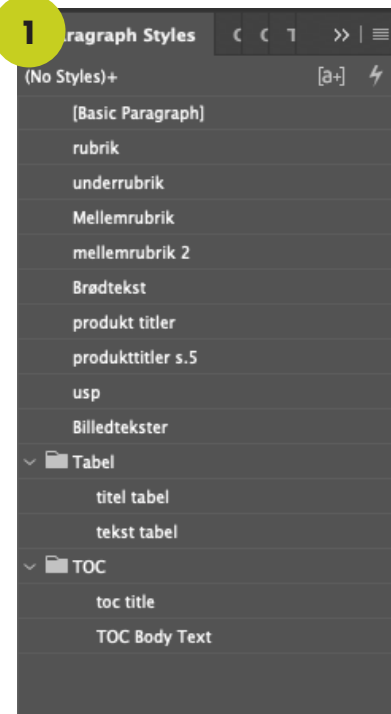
1 aragraph Styles C C T >>

(No Styles)+ [a+]

[Basic Paragraph]
rubrik
underrubrik
Mellemrubrik
mellemrubrik 2
Brødtekst
produkt titler
produkttitler s.5
usp
Billedtekster
Tabel
titel tabel
tekst tabel
TOC
toc title
TOC Body Text